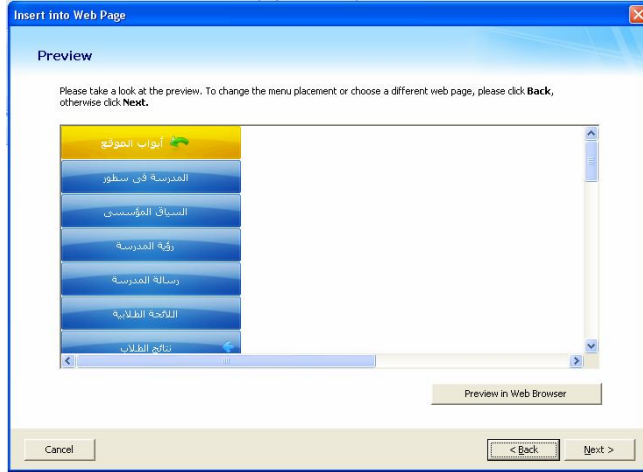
Insert into Web Page

Preview

Please take a look at the preview. To change the menu placement or choose a different web page, please click Back, otherwise click Next.

أبواب الموقع

المدرسة فى سطور

السياق المؤسسى

رؤية المدرسة

رسالة المدرسة

اللائحة الطلابية

نتائج الطلاب

Preview in Web Browser

Cancel

< Back

Next >